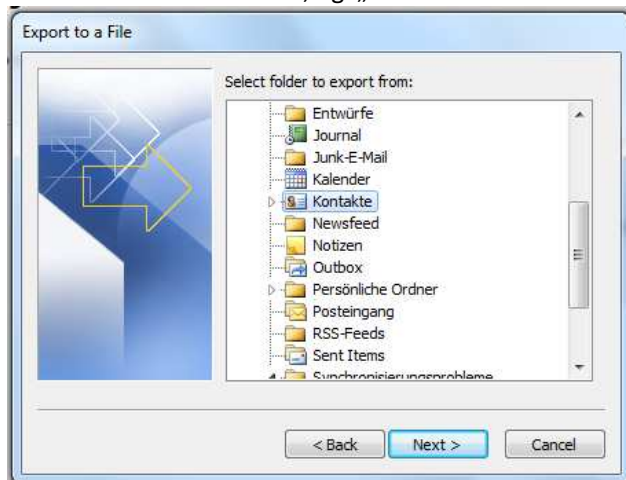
Export to a File

Select folder to export from:

Entwürfe
Journal
Junk-E-Mail
Kalender
Kontakte
Newsfeed
Notizen
Outbox
Persönliche Ordner
Posteingang
RSS-Feeds
Sent Items
Synchronisierungsprobleme

< Back
Next >
Cancel